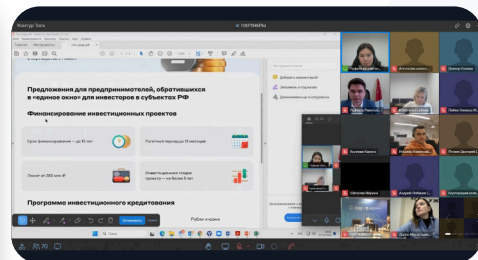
Контур Толк

Предложения для предпринимателей, обратившихся в «единое окно» для инвесторов в субъектах РФ

Финансирование инвестиционных проектов

Срок финансирования — до 10 лет

Льготный период до 12 месяцев

Оборот от 250 млн ₽

Инвестиционная стадия проекта — не более 5 лет

Программа инвестиционного кредитования

Рубли и юани

Добавить комментарий
Закладки и подписи
Дополнительные инструменты